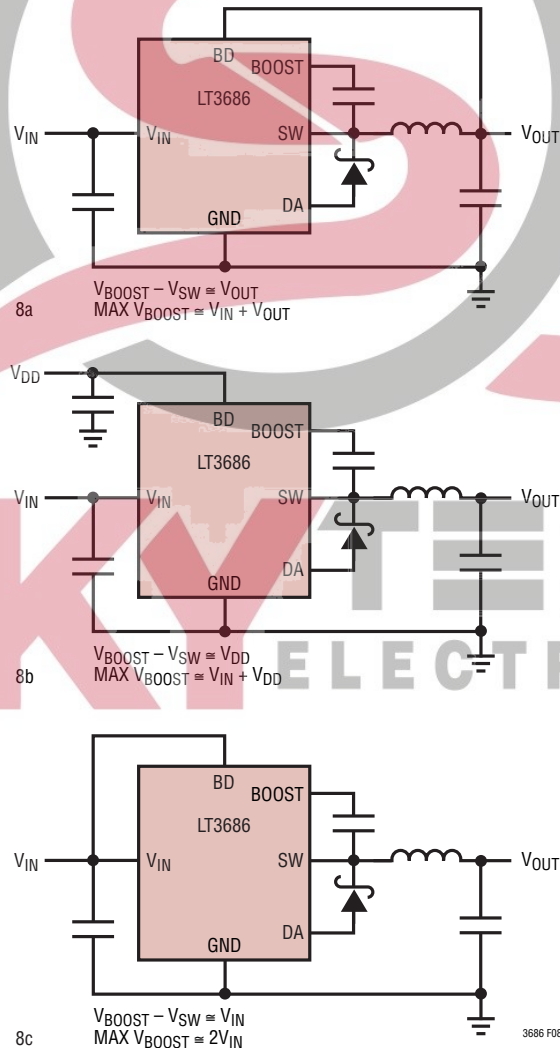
BD
BOOST
LT3686
$V_{IN}$
$V_{IN}$
SW
$V_{OUT}$
DA
GND
$V_{BOOST} - V_{SW} \cong V_{OUT}$
8a
MAX $V_{BOOST} \cong V_{IN} + V_{OUT}$

$V_{DD}$
BD
BOOST
LT3686
$V_{IN}$
$V_{IN}$
SW
$V_{OUT}$
DA
GND
$V_{BOOST} - V_{SW} \cong V_{DD}$
8b
MAX $V_{BOOST} \cong V_{IN} + V_{DD}$

ELECT

BD
BOOST
LT3686
$V_{IN}$
$V_{IN}$
SW
$V_{OUT}$
DA
GND
$V_{BOOST} - V_{SW} \cong V_{IN}$
8c
MAX $V_{BOOST} \cong 2V_{IN}$
3686 F08